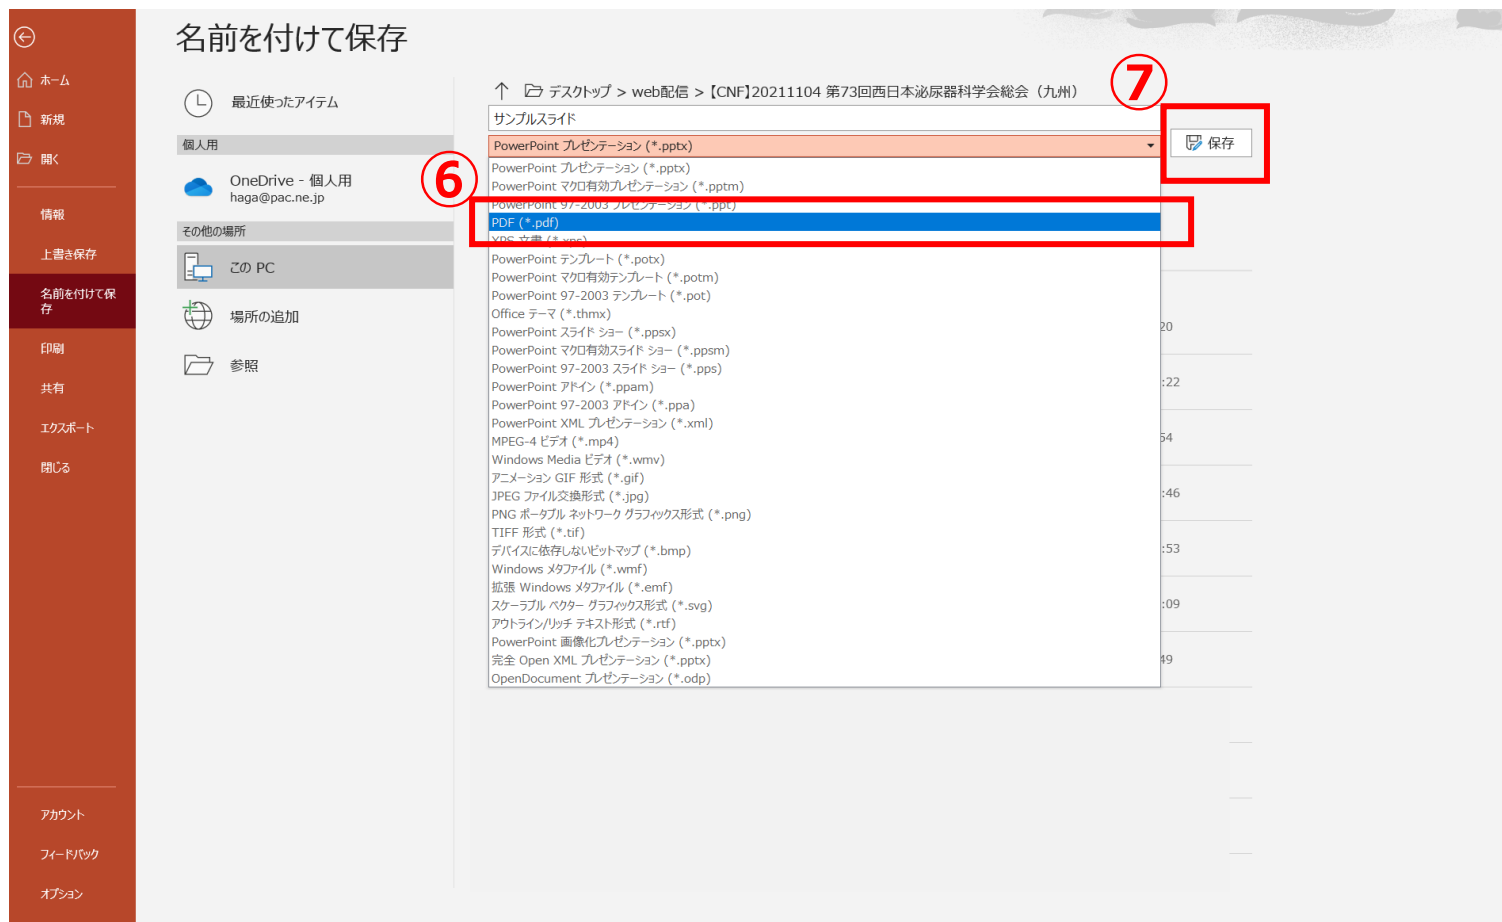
ホーム
新規
開く
情報
上書き保存
名前を付けて保存
印刷
共有
エクスポート
閉じる
アカウント
フィードバック
オプション

名前を付けて保存

最近使ったアイテム
個人用
OneDrive - 個人用
haga@pac.ne.jp
その他の場所
この PC
場所の追加
参照

デスクトップ > web配信 > 【CNF】20211104 第73回西日本泌尿器科学会総会（九州）
⑦
サンプルスライド
PowerPoint プレゼンテーション (*.pptx)
保存
⑥
PowerPoint プレゼンテーション (*.pptx)
PowerPoint マクロ有効プレゼンテーション (*.pptm)
PowerPoint 97-2003 プレゼンテーション (*.ppt)
PDF (*.pdf)
XPS 文書 (*.xps)
PowerPoint テンプレート (*.potx)
PowerPoint マクロ有効テンプレート (*.potm)
PowerPoint 97-2003 テンプレート (*.pot)
Office テーマ (*.thmx)
PowerPoint スライド ショー (*.ppsx)
PowerPoint マクロ有効スライド ショー (*.ppsm)
PowerPoint 97-2003 スライド ショー (*.pps)
PowerPoint アドイン (*.ppam)
PowerPoint 97-2003 アドイン (*.ppa)
PowerPoint XML プレゼンテーション (*.xml)
MPEG-4 ビデオ (*.mp4)
Windows Media ビデオ (*.wmv)
アニメーション GIF 形式 (*.gif)
JPEG ファイル交換形式 (*.jpg)
PNG ポータブル ネットワーク グラフィックス形式 (*.png)
TIFF 形式 (*.tif)
デバイスに依存しないビットマップ (*.bmp)
Windows メタファイル (*.wmf)
拡張 Windows メタファイル (*.emf)
スケーラブル ベクター グラフィックス形式 (*.svg)
アウトライン/リッチ テキスト形式 (*.rtf)
PowerPoint 画像化プレゼンテーション (*.pptx)
完全 Open XML プレゼンテーション (*.pptx)
OpenDocument プレゼンテーション (*.odp)
20
:22
54
:46
:53
:09
49